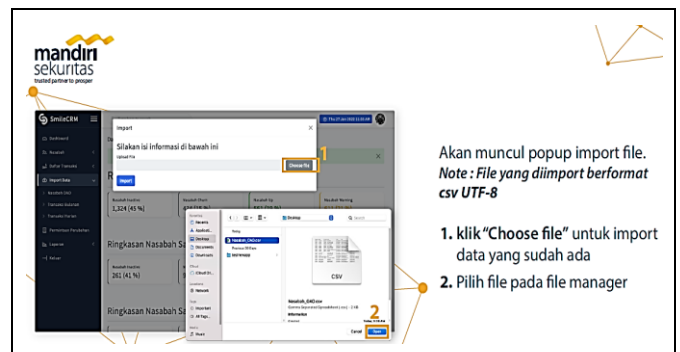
mandiri sekuritas
trusted partner to prosper

SmileCRM

Dashboard
Nasabah
Daftar Transaksi
Import Data
Nasabah Only
Transaksi Nasabah
Transaksi Harian
Pencapaian Pendapatan
Laporan
Keluar

Import
Silakan isi informasi di bawah ini
Upload File
Choose file
Import

1

Ringkasan Nasabah
1,324 (45 %)

Ringkasan Nasabah S
261 (41 %)

Desktop
Today
Nasabah_OAO.csv
CSV
Nasabah_OAO.csv
Cancel
Open

2

Akan muncul popup import file.
Note : File yang diimport berformat csv UTF-8

1. klik "Choose file" untuk import data yang sudah ada
2. Pilih file pada file manager